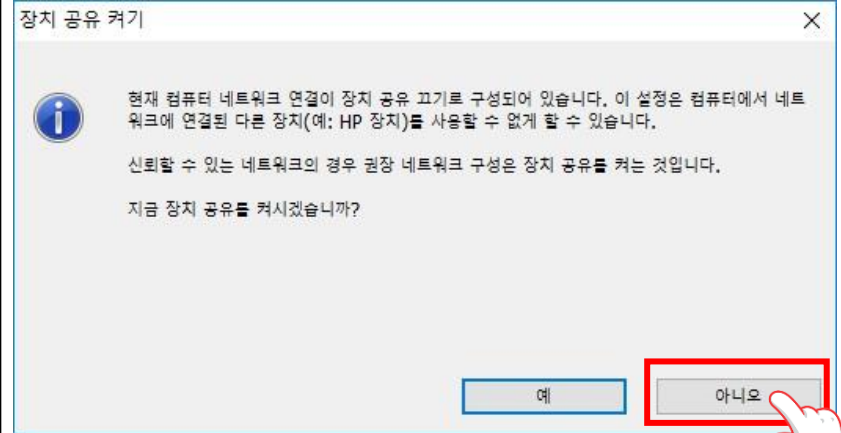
장치 공유 켜기

×

현재 컴퓨터 네트워크 연결이 장치 공유 끄기로 구성되어 있습니다. 이 설정은 컴퓨터에서 네트워크에 연결된 다른 장치(예: HP 장치)를 사용할 수 없게 할 수 있습니다.

신뢰할 수 있는 네트워크의 경우 권장 네트워크 구성은 장치 공유를 켜는 것입니다.

지금 장치 공유를 켜시겠습니까?

예

아니오